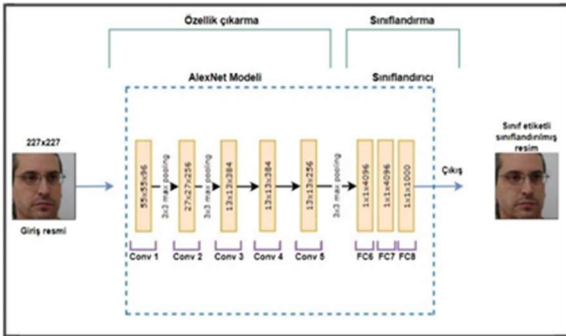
Özellik çıkarma

Sınıflandırma

AlexNet Modeli

Sınıflandırıcı

227x227

Giriş resmi

55x55x96

3x3 max pooling

27x27x256

3x3 max pooling

13x13x384

13x13x384

13x13x256

3x3 max pooling

1x1x4096

1x1x4096

1x1x1000

Çıkış

Sınıf etiketli sınıflandırılmış resim

Conv 1

Conv 2

Conv 3

Conv 4

Conv 5

FC6

FC7

FC8